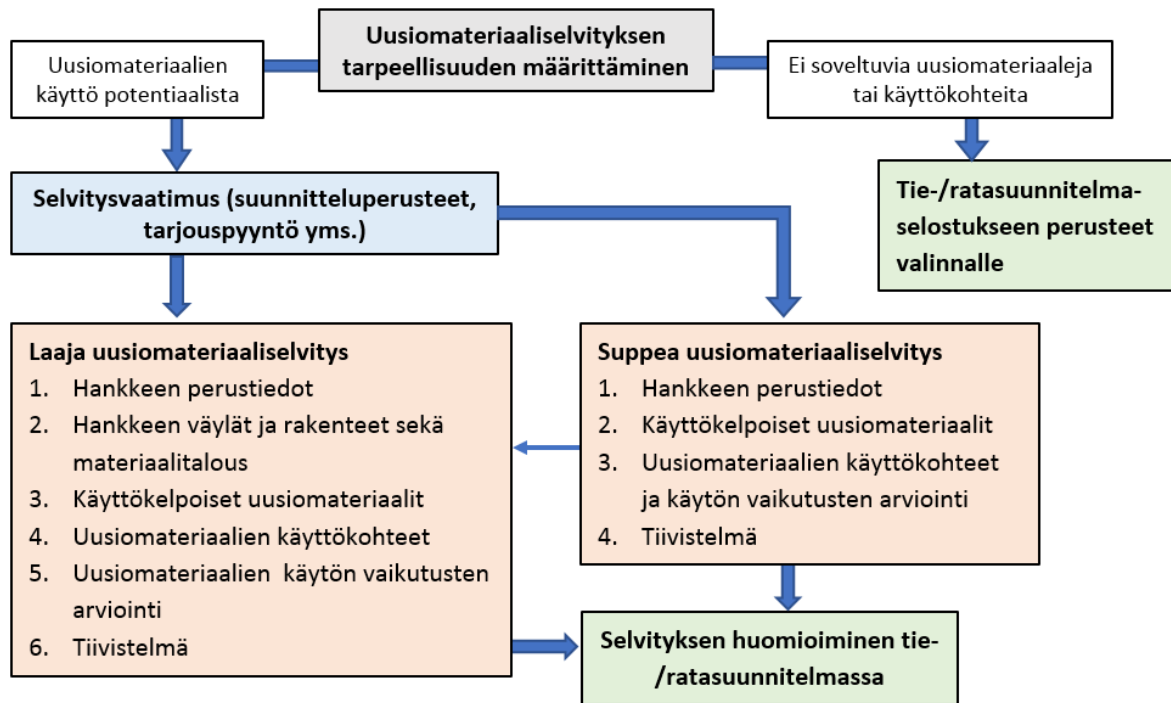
Uusiomateriaaliselvityksen tarpeellisuuden määrittäminen

Uusiomateriaalien käyttö potentiaalista

Ei soveltuvia uusiomateriaaleja tai käyttökohteita

Selvitysvaatimus (suunnitteluperusteet, tarjouspyyntö yms.)

Tie-/ratasuunnitelmaselostukseen perusteet valinnalle

Laaja uusiomateriaaliselvitys
1. Hankkeen perustiedot
2. Hankkeen väylät ja rakenteet sekä materiaalitalous
3. Käyttökelpoiset uusiomateriaalit
4. Uusiomateriaalien käyttökohteet
5. Uusiomateriaalien käytön vaikutusten arviointi
6. Tiivistelmä

Suppea uusiomateriaaliselvitys
1. Hankkeen perustiedot
2. Käyttökelpoiset uusiomateriaalit
3. Uusiomateriaalien käyttökohteet ja käytön vaikutusten arviointi
4. Tiivistelmä

Selvityksen huomioiminen tie-/ratasuunnitelmassa